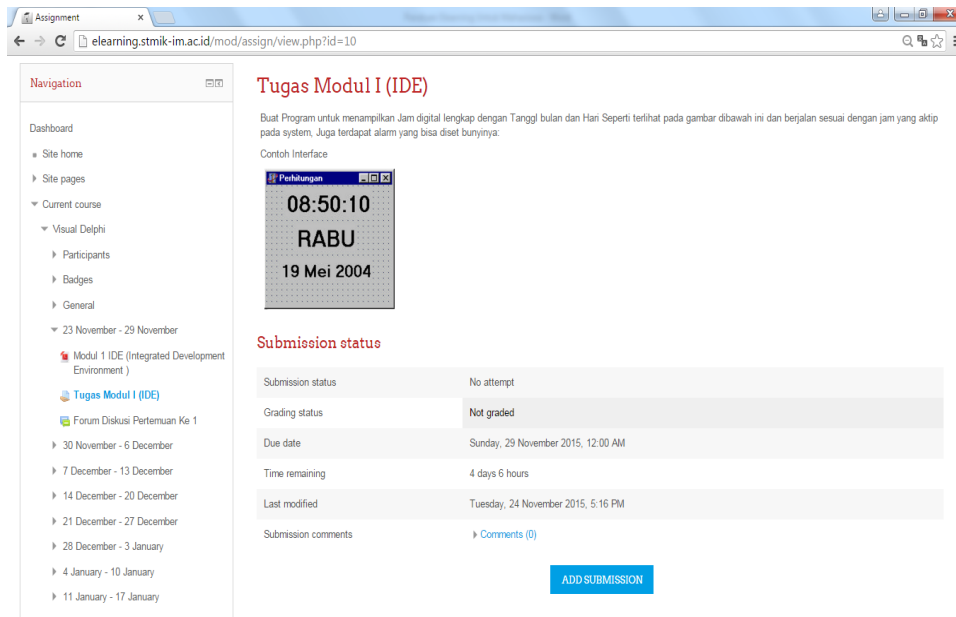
Assignment ×

elearning.stmik-im.ac.id/mod/assign/view.php?id=10

Navigation

Dashboard

Site home

Site pages

Current course

Visual Delphi

Participants

Badges

General

23 November - 29 November

Modul 1 IDE (Integrated Development Environment )

Tugas Modul I (IDE)

Forum Diskusi Pertemuan Ke 1

30 November - 6 December

7 December - 13 December

14 December - 20 December

21 December - 27 December

28 December - 3 January

4 January - 10 January

11 January - 17 January

Tugas Modul I (IDE)

Buat Program untuk menampilkan Jam digital lengkap dengan Tanggl bulan dan Hari Seperti terlihat pada gambar dibawah ini dan berjalan sesuai dengan jam yang aktip pada system, Juga terdapat alarm yang bisa diset bunyinya:

Contoh Interface

Perhitungan

08:50:10

RABU

19 Mei 2004

Submission status

| Submission status | No attempt |
|---|---|
| Grading status | Not graded |
| Due date | Sunday, 29 November 2015, 12:00 AM |
| Time remaining | 4 days 6 hours |
| Last modified | Tuesday, 24 November 2015, 5:16 PM |
| Submission comments | Comments (0) |

ADD SUBMISSION